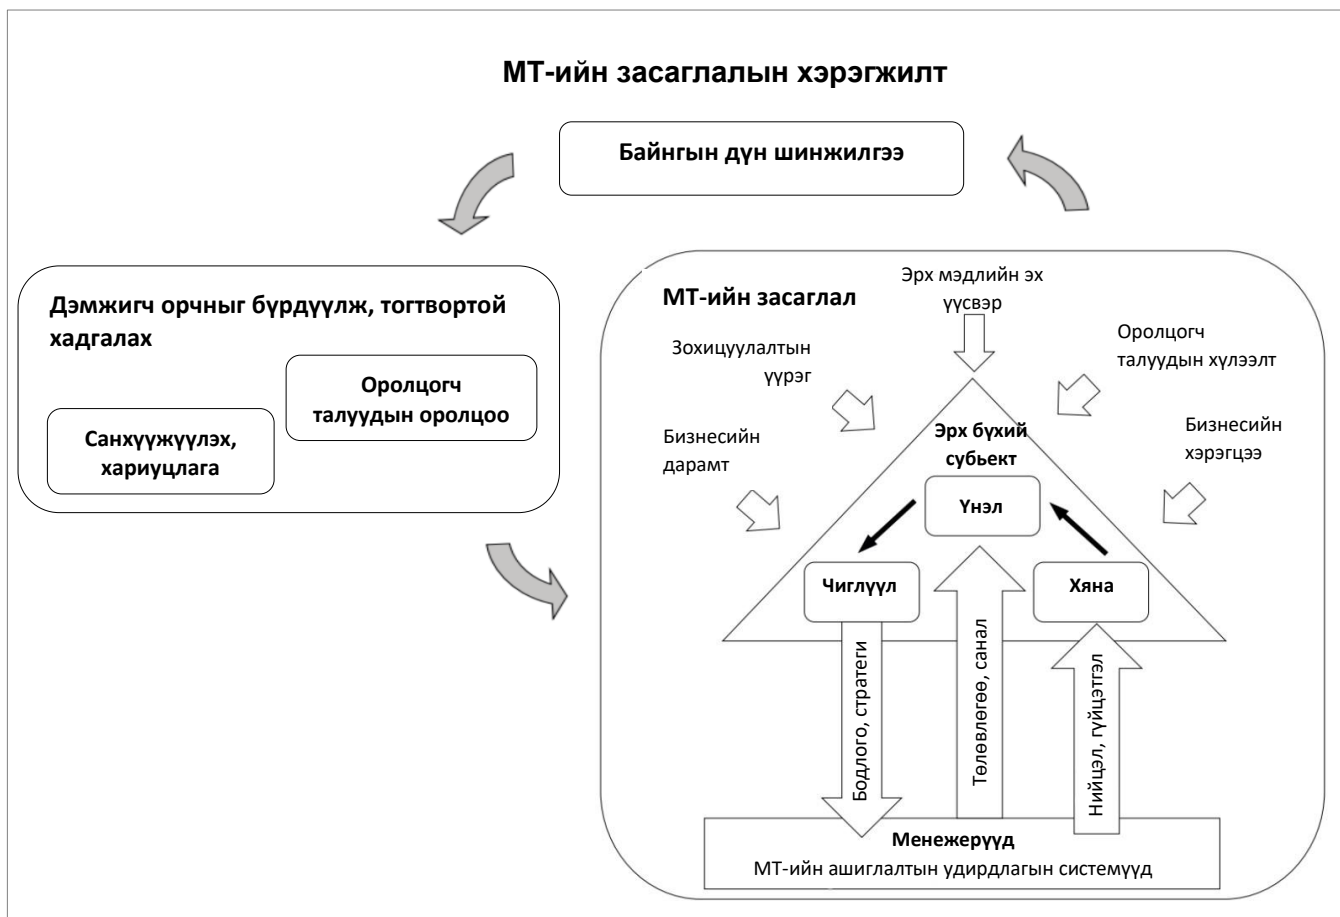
МТ-ийн засаглалын хэрэгжилт

Байнгын дүн шинжилгээ

Дэмжигч орчныг бүрдүүлж, тогтвортой хадгалах

Оролцогч талуудын оролцоо

Санхүүжүүлэх, хариуцлага

МТ-ийн засаглал

Эрх мэдлийн эх үүсвэр

Зохицуулалтын үүрэг

Оролцогч талуудын хүлээлт

Бизнесийн дарамт

Бизнесийн хэрэгцээ

Эрх бүхий субъект

Үнэл

Чиглүүл

Хяна

Бодлого, стратеги

Төлөвлөгөө, санал

Нийцэл, гүйцэтгэл

Менежерүүд

МТ-ийн ашиглалтын удирдлагын системүүд